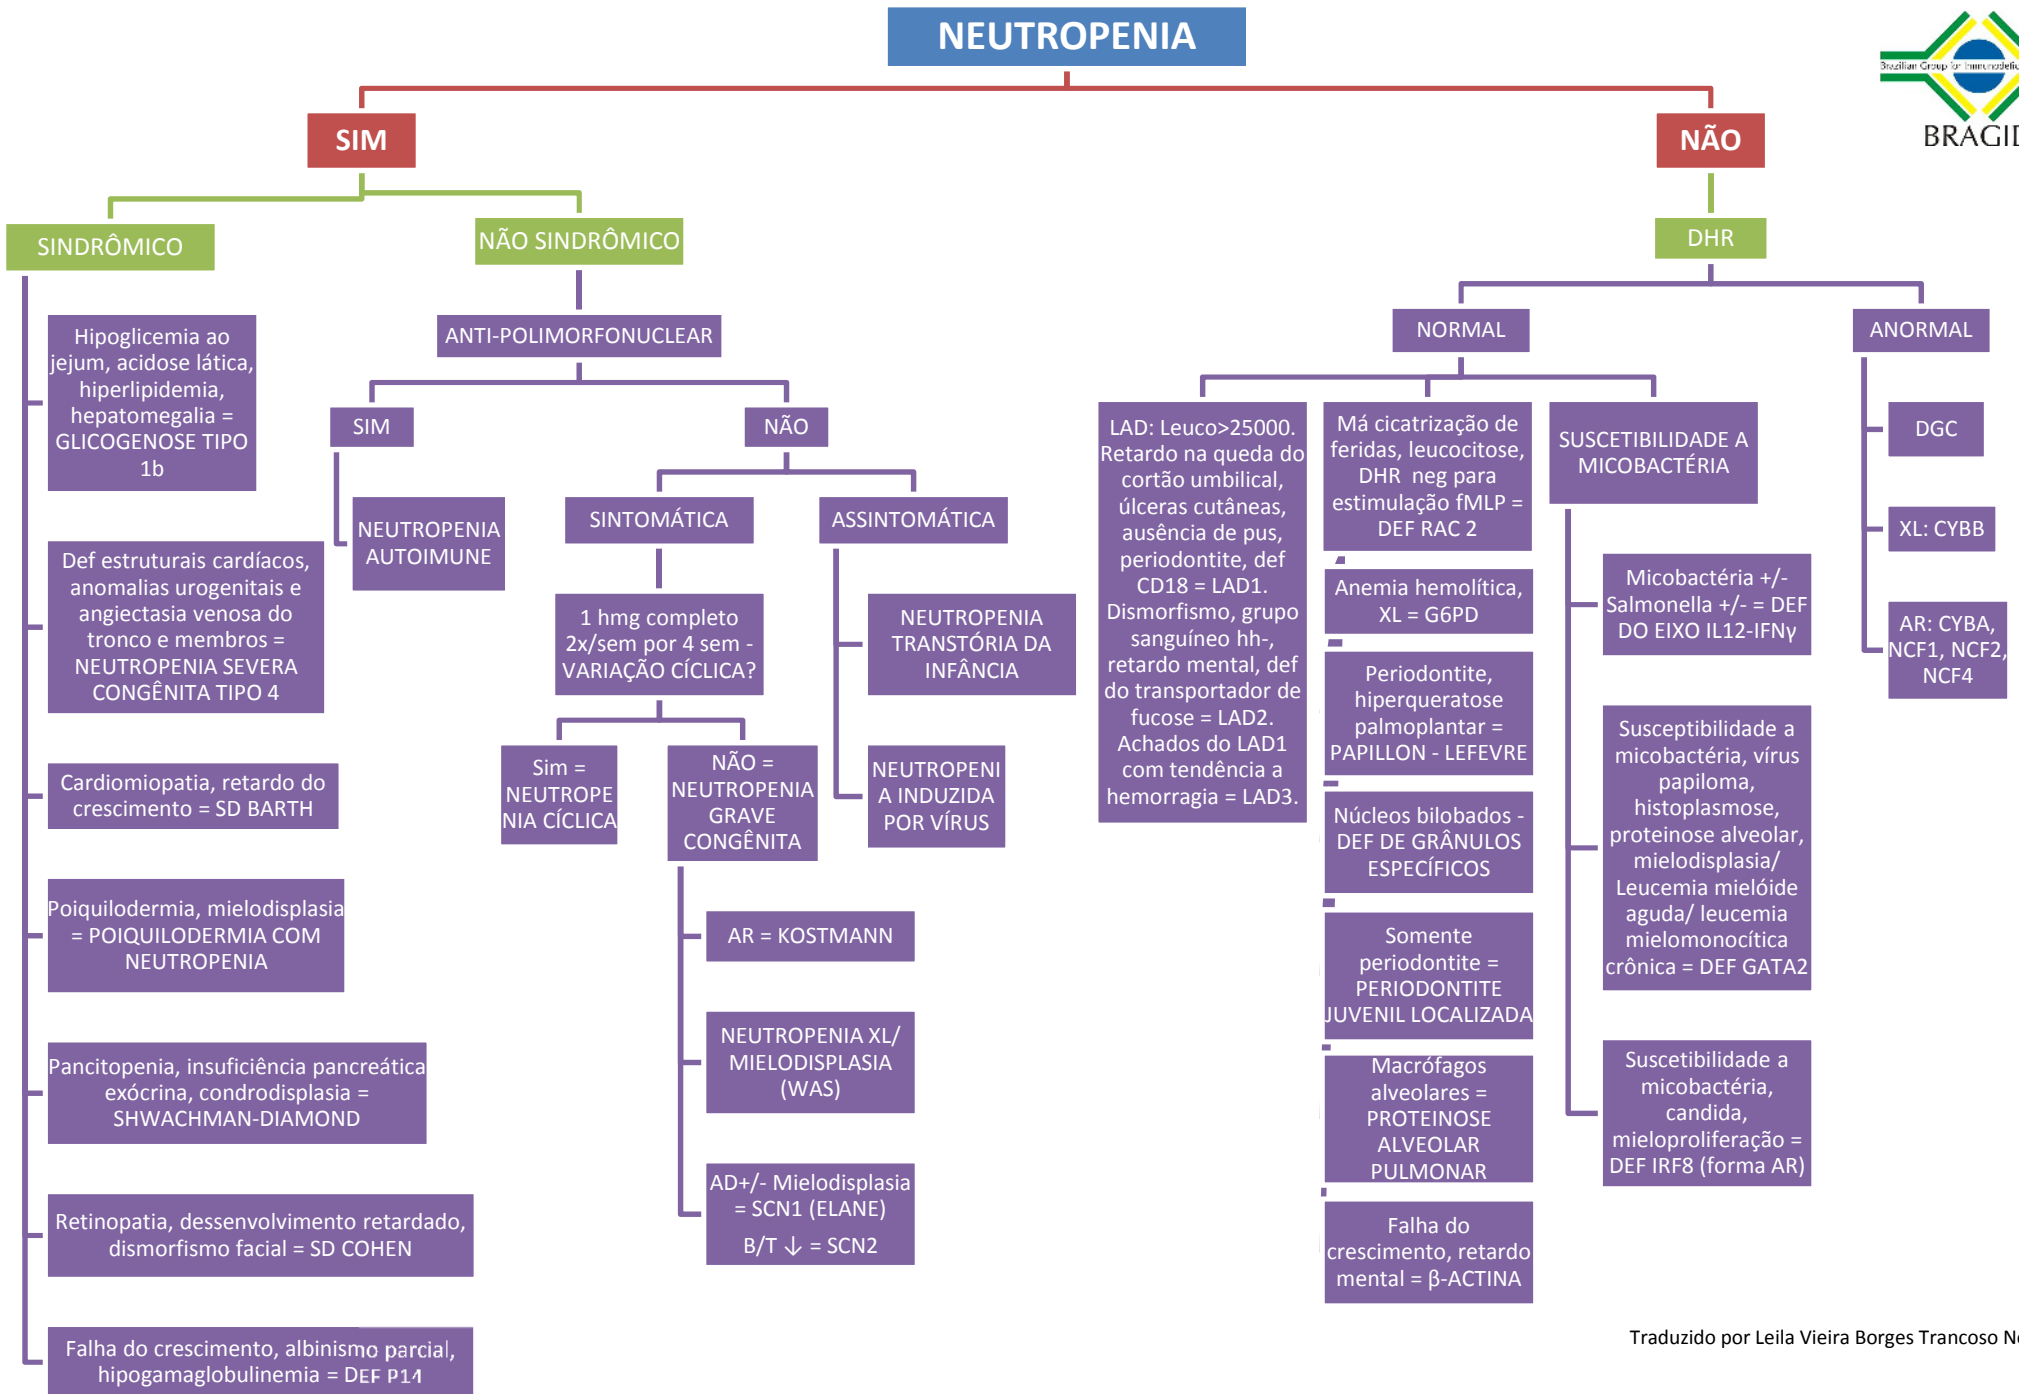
NEUTROPENIA

Brazilian Group for Immunodefic

BRAGID

SIM

NÃO

SINDRÔMICO

NÃO SINDRÔMICO

DHR

Hipoglicemia ao jejum, acidose lática, hiperlipidemia, hepatomegalia = GLICOGENOSE TIPO 1b

Def estruturais cardíacos, anomalias urogenitais e angiectasia venosa do tronco e membros = NEUTROPENIA SEVERA CONGÊNITA TIPO 4

Cardiomiopatia, retardo do crescimento = SD BARTH

Poiquilodermia, mielodisplasia = POIQUILODERMIA COM NEUTROPENIA

Pancitopenia, insuficiência pancreática exócrina, condrodisplasia = SHWACHMAN-DIAMOND

Retinopatia, dessenvolvimento retardado, dismorfismo facial = SD COHEN

Falha do crescimento, albinismo parcial, hipogamaglobulinemia = DEF P14

ANTI-POLIMORFONUCLEAR

SIM

NÃO

NEUTROPENIA AUTOIMUNE

SINTOMÁTICA

ASSINTOMÁTICA

1 hmg completo 2x/sem por 4 sem - VARIAÇÃO CÍCLICA?

NEUTROPENIA TRANSTÓRIA DA INFÂNCIA

NEUTROPENIA INDUZIDA POR VÍRUS

Sim = NEUTROPENIA CÍCLICA

NÃO = NEUTROPENIA GRAVE CONGÊNITA

AR = KOSTMANN

NEUTROPENIA XL/ MIELODISPLASIA (WAS)

AD+/- Mielodisplasia = SCN1 (ELANE)
B/T ↓ = SCN2

NORMAL

ANORMAL

LAD: Leuco>25000. Retardo na queda do cortão umbilical, úlceras cutâneas, ausência de pus, periodontite, def CD18 = LAD1. Dismorfismo, grupo sanguíneo hh-, retardo mental, def do transportador de fucose = LAD2. Achados do LAD1 com tendência a hemorragia = LAD3.

Má cicatrização de feridas, leucocitose, DHR neg para estimulação fMLP = DEF RAC 2

Anemia hemolítica, XL = G6PD

Periodontite, hiperqueratose palmoplantar = PAPILLON - LEFEVRE

Núcleos bilobados - DEF DE GRÂNULOS ESPECÍFICOS

Somente periodontite = PERIODONTITE JUVENIL LOCALIZADA

Macrófagos alveolares = PROTEINOSE ALVEOLAR PULMONAR

Falha do crescimento, retardo mental = β-ACTINA

SUSCETIBILIDADE A MICOBACTÉRIA

Micobactéria +/- Salmonella +/- = DEF DO EIXO IL12-IFNγ

Susceptibilidade a micobactéria, vírus papiloma, histoplasmose, proteinose alveolar, mielodisplasia/ Leucemia mielóide aguda/ leucemia mielomonocítica crônica = DEF GATA2

Suscetibilidade a micobactéria, candida, mieloproliferação = DEF IRF8 (forma AR)

DGC

XL: CYBB

AR: CYBA, NCF1, NCF2, NCF4

Traduzido por Leila Vieira Borges Trancoso N